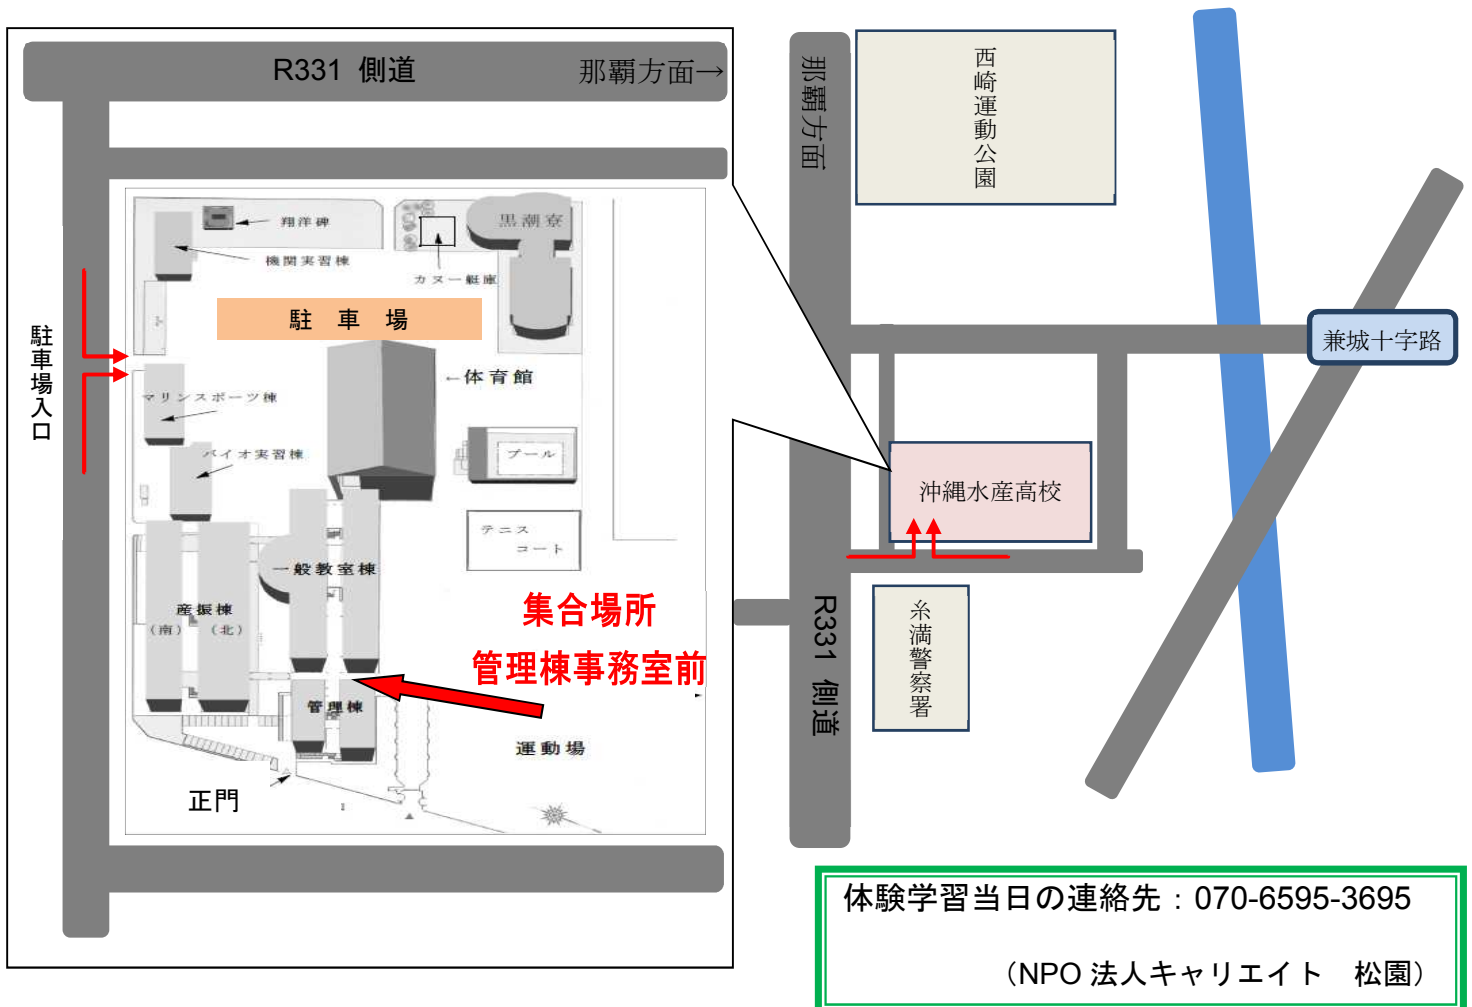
R331 側道

那覇方面→

翔洋碑

機関実習棟

カヌー艇庫

黒潮寮

駐車場

駐車場入口

体育館

マリンスポーツ棟

バイオ実習棟

プール

テニスコート

一般教室棟

産振棟
（南） （北）

集合場所
管理棟事務室前

管理棟

運動場

正門

那覇方面

西崎運動公園

兼城十字路

沖縄水産高校

R331 側道

糸満警察署

体験学習当日の連絡先：070-6595-3695

（NPO 法人キャリエイト　松園）